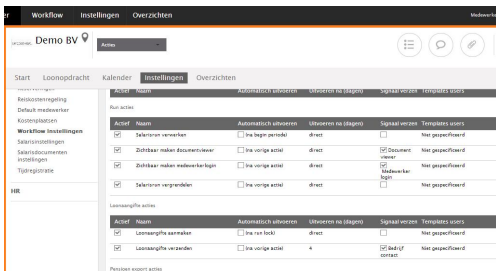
er Workflow Instellingen Overzichten Medewerk

H9C000481 Demo BV

Acties

Start Loonopdracht Kalender Instellingen Overzichten

Reiskostenregeling
Default medewerker
Kostenplaatsen
Workflow instellingen
Salarisinstellingen
Salarisdocumenten instellingen
Tijdregistratie

HR

| Actief | Naam | Automatisch uitvoeren | Uitvoeren na (dagen) | Signaal verzen | Templates users |
|---|---|---|---|---|---|

Run acties

| Actief | Naam | Automatisch uitvoeren | Uitvoeren na (dagen) | Signaal verzen | Templates users |
|---|---|---|---|---|---|
| ☑ | Salarisrun verwerken | ☐ Ina begin periode | direct | ☐ | Niet gespecificeerd |
| ☑ | Zichtbaar maken documentviewer | ☐ Ina vorige actie | direct | ☑ Document viewer | Niet gespecificeerd |
| ☑ | Zichtbaar maken medewerkerlogin | ☐ Ina vorige actie | direct | ☑ Medewerker login | Niet gespecificeerd |
| ☑ | Salarisrun vergrendelen | ☐ Ina vorige actie | direct | ☐ | Niet gespecificeerd |

Loonaangifte acties

| Actief | Naam | Automatisch uitvoeren | Uitvoeren na (dagen) | Signaal verzen | Templates users |
|---|---|---|---|---|---|
| ☑ | Loonaangifte aanmaken | ☐ Ina run lock | direct | ☐ | Niet gespecificeerd |
| ☑ | Loonaangifte verzenden | ☐ Ina vorige actie | 4 | ☑ Bedrijf contact | Niet gespecificeerd |

Pensioen export acties